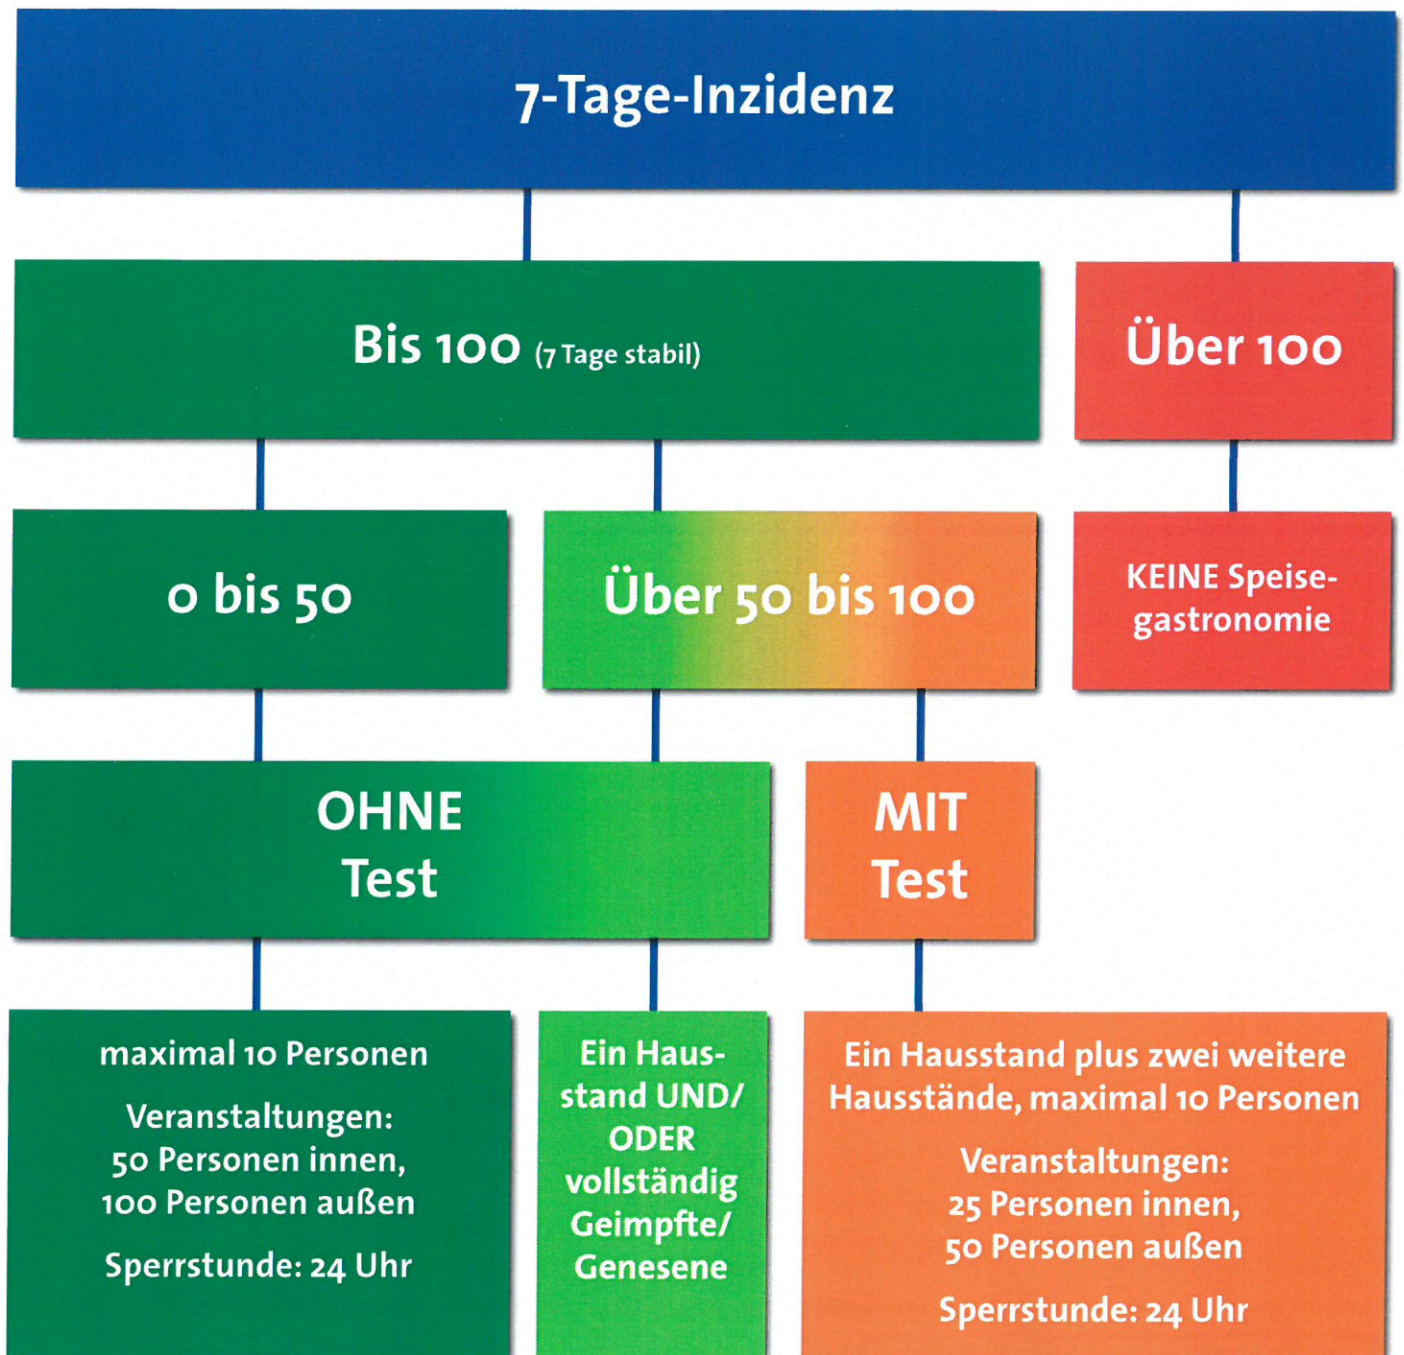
7-Tage-Inzidenz

Bis 100 (7 Tage stabil)

Über 100

0 bis 50

Über 50 bis 100

KEINE Speisegastronomie

OHNE Test

MIT Test

maximal 10 Personen

Veranstaltungen: 50 Personen innen, 100 Personen außen

Sperrstunde: 24 Uhr

Ein Hausstand UND/ ODER vollständig Geimpfte/ Genesene

Ein Hausstand plus zwei weitere Hausstände, maximal 10 Personen

Veranstaltungen: 25 Personen innen, 50 Personen außen

Sperrstunde: 24 Uhr